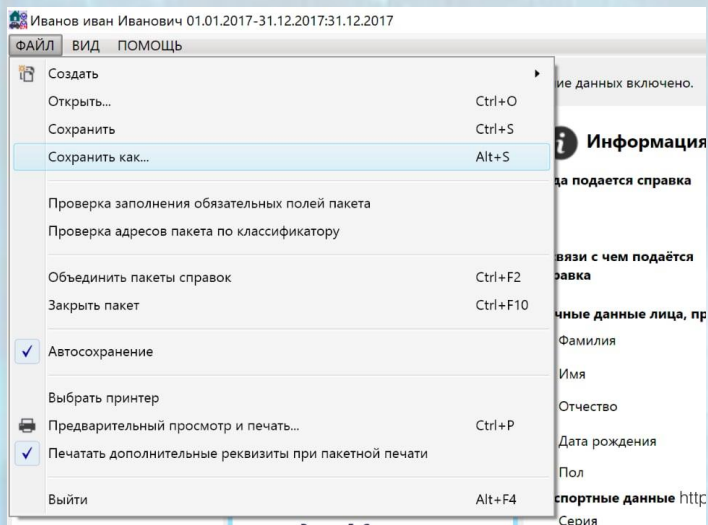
Иванов иван Иванович 01.01.2017-31.12.2017:31.12.2017

ФАЙЛ ВИД ПОМОЩЬ

Создать
Открыть... Ctrl+O
Сохранить Ctrl+S
Сохранить как... Alt+S
Проверка заполнения обязательных полей пакета
Проверка адресов пакета по классификатору
Объединить пакеты справок Ctrl+F2
Закрыть пакет Ctrl+F10
✓ Автосохранение
Выбрать принтер
Предварительный просмотр и печать... Ctrl+P
✓ Печатать дополнительные реквизиты при пакетной печати
Выйти Alt+F4

ие данных включено.

Информация

да подается справка

вязи с чем подаётся равка

чные данные лица, пр

Фамилия

Имя

Отчество

Дата рождения

Пол

спортные данные http

Серия